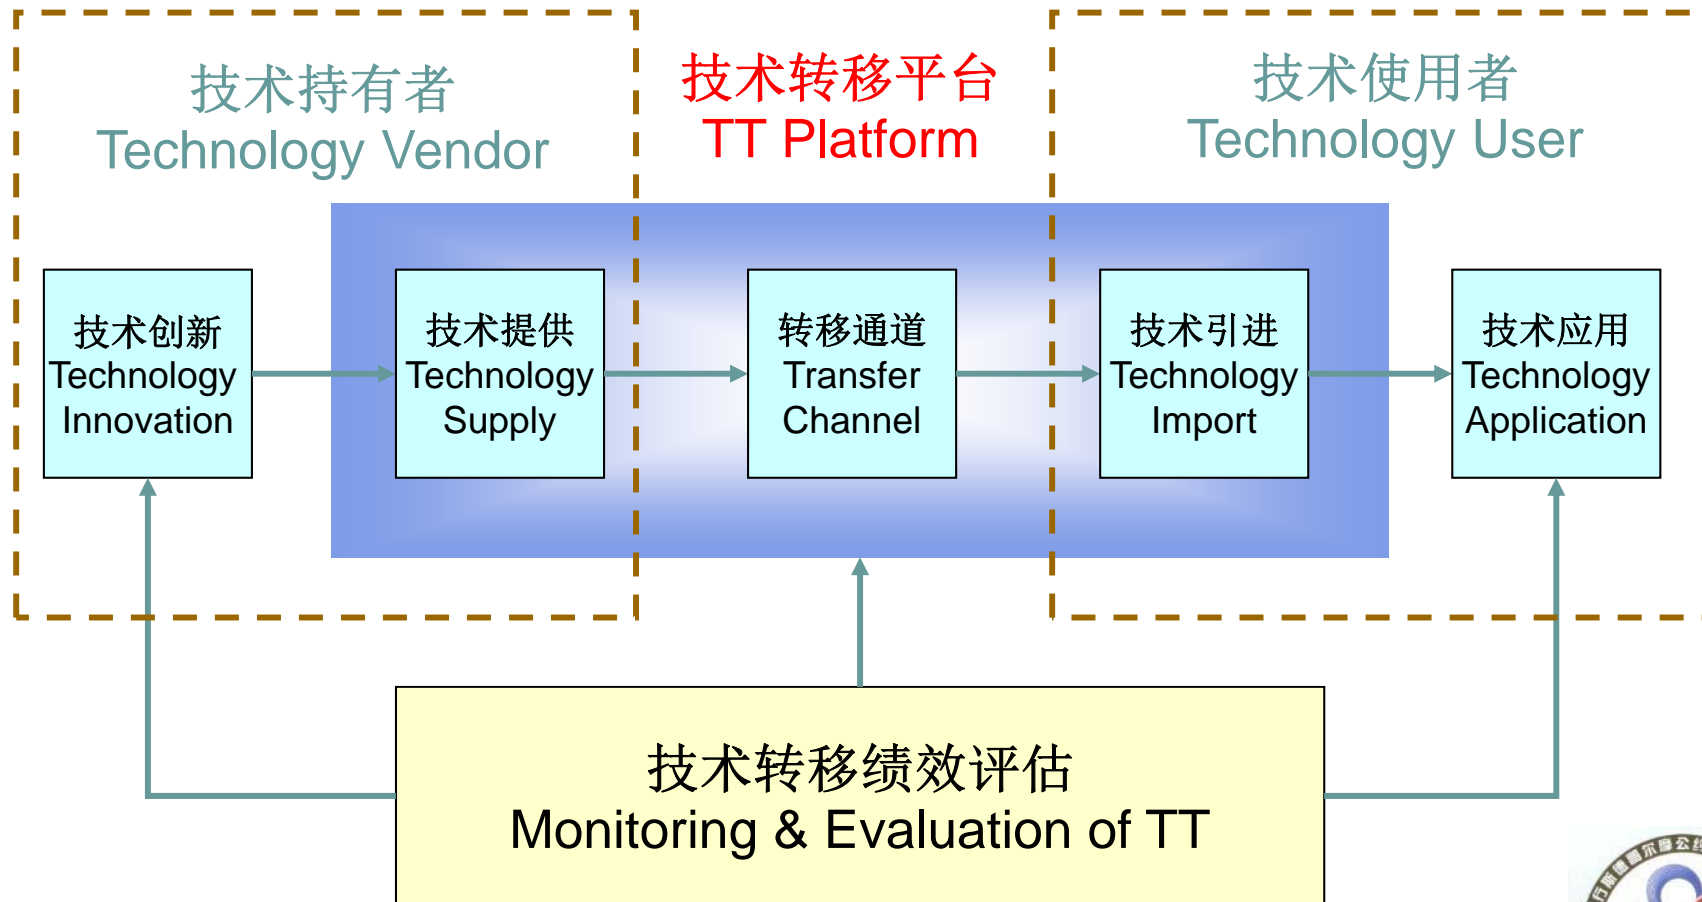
技术持有者
Technology Vendor

技术转移平台
TT Platform

技术使用者
Technology User

技术创新
Technology Innovation

技术提供
Technology Supply

转移通道
Transfer Channel

技术引进
Technology Import

技术应用
Technology Application

技术转移绩效评估
Monitoring & Evaluation of TT

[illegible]